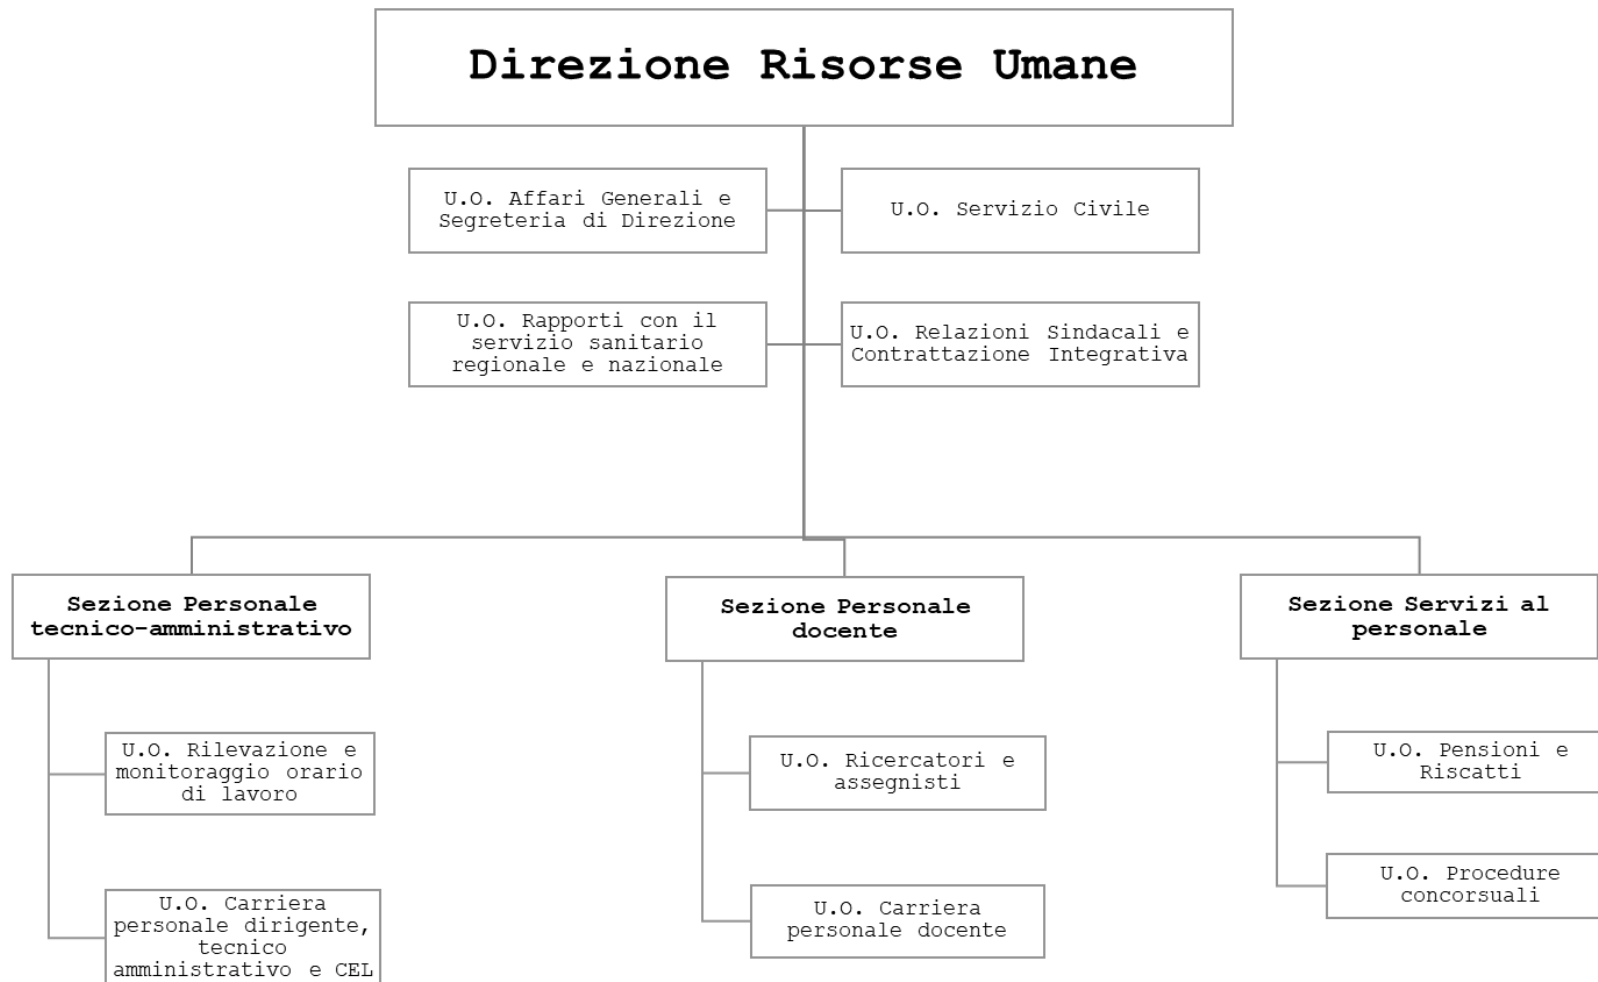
Direzione Risorse Umane

U.O. Affari Generali e Segreteria di Direzione

U.O. Servizio Civile

U.O. Rapporti con il servizio sanitario regionale e nazionale

U.O. Relazioni Sindacali e Contrattazione Integrativa

Sezione Personale tecnico-amministrativo

U.O. Rilevazione e monitoraggio orario di lavoro

U.O. Carriera personale dirigente, tecnico amministrativo e CEL

Sezione Personale docente

U.O. Ricercatori e assegnisti

U.O. Carriera personale docente

Sezione Servizi al personale

U.O. Pensioni e Riscatti

U.O. Procedure concorsuali